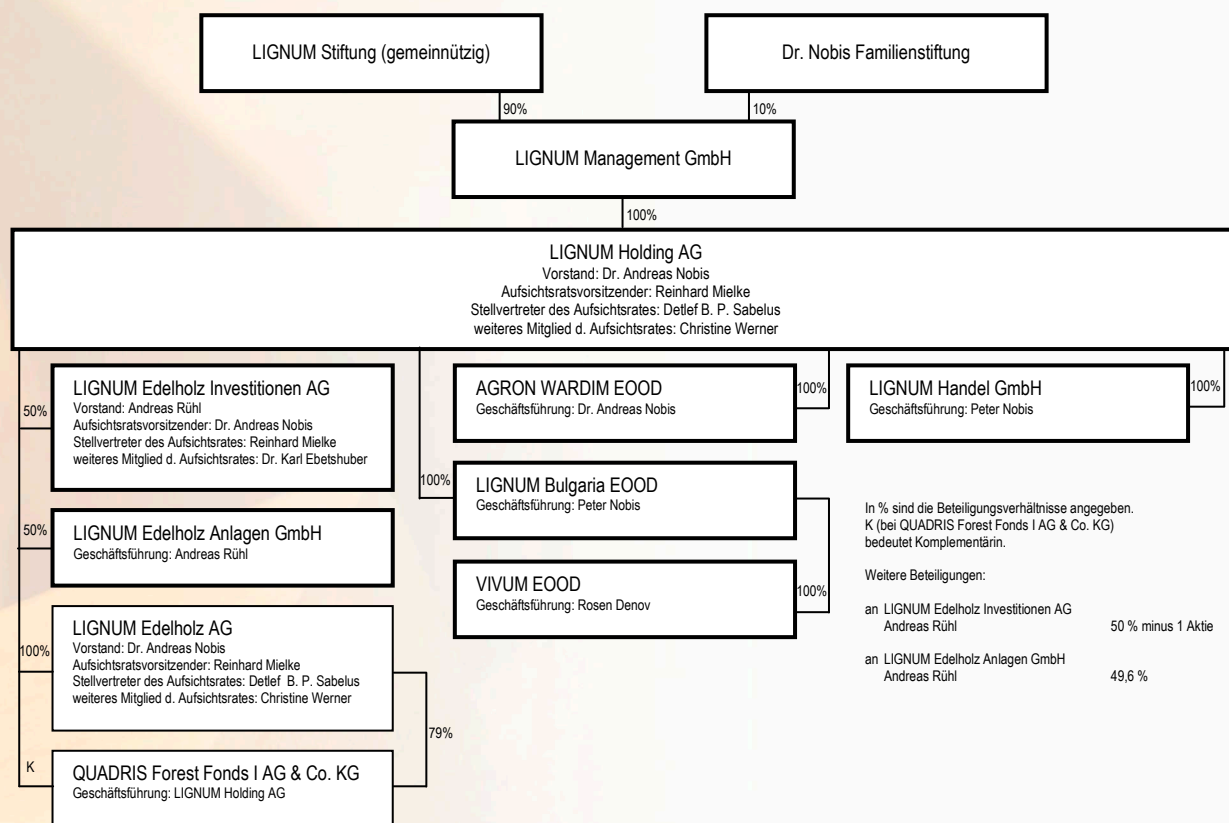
LIGNUM Stiftung (gemeinnützig)

Dr. Nobis Familienstiftung

90%

10%

LIGNUM Management GmbH

100%

LIGNUM Holding AG
Vorstand: Dr. Andreas Nobis
Aufsichtsratsvorsitzender: Reinhard Mielke
Stellvertreter des Aufsichtsrates: Detlef B. P. Sabelus
weiteres Mitglied d. Aufsichtsrates: Christine Werner

50%

LIGNUM Edelholz Investitionen AG
Vorstand: Andreas Rühl
Aufsichtsratsvorsitzender: Dr. Andreas Nobis
Stellvertreter des Aufsichtsrates: Reinhard Mielke
weiteres Mitglied d. Aufsichtsrates: Dr. Karl Ebetshuber

AGRON WARDIM EOOD
Geschäftsführung: Dr. Andreas Nobis

100%

LIGNUM Handel GmbH
Geschäftsführung: Peter Nobis

100%

100%

LIGNUM Bulgaria EOOD
Geschäftsführung: Peter Nobis

In % sind die Beteiligungsverhältnisse angegeben.
K (bei QUADRIS Forest Fonds I AG & Co. KG) bedeutet Komplementärin.

50%

LIGNUM Edelholz Anlagen GmbH
Geschäftsführung: Andreas Rühl

Weitere Beteiligungen:

VIVUM EOOD
Geschäftsführung: Rosen Denov

100%

an LIGNUM Edelholz Investitionen AG
Andreas Rühl 50 % minus 1 Aktie

100%

LIGNUM Edelholz AG
Vorstand: Dr. Andreas Nobis
Aufsichtsratsvorsitzender: Reinhard Mielke
Stellvertreter des Aufsichtsrates: Detlef B. P. Sabelus
weiteres Mitglied d. Aufsichtsrates: Christine Werner

an LIGNUM Edelholz Anlagen GmbH
Andreas Rühl 49,6 %

79%

K

QUADRIS Forest Fonds I AG & Co. KG
Geschäftsführung: LIGNUM Holding AG